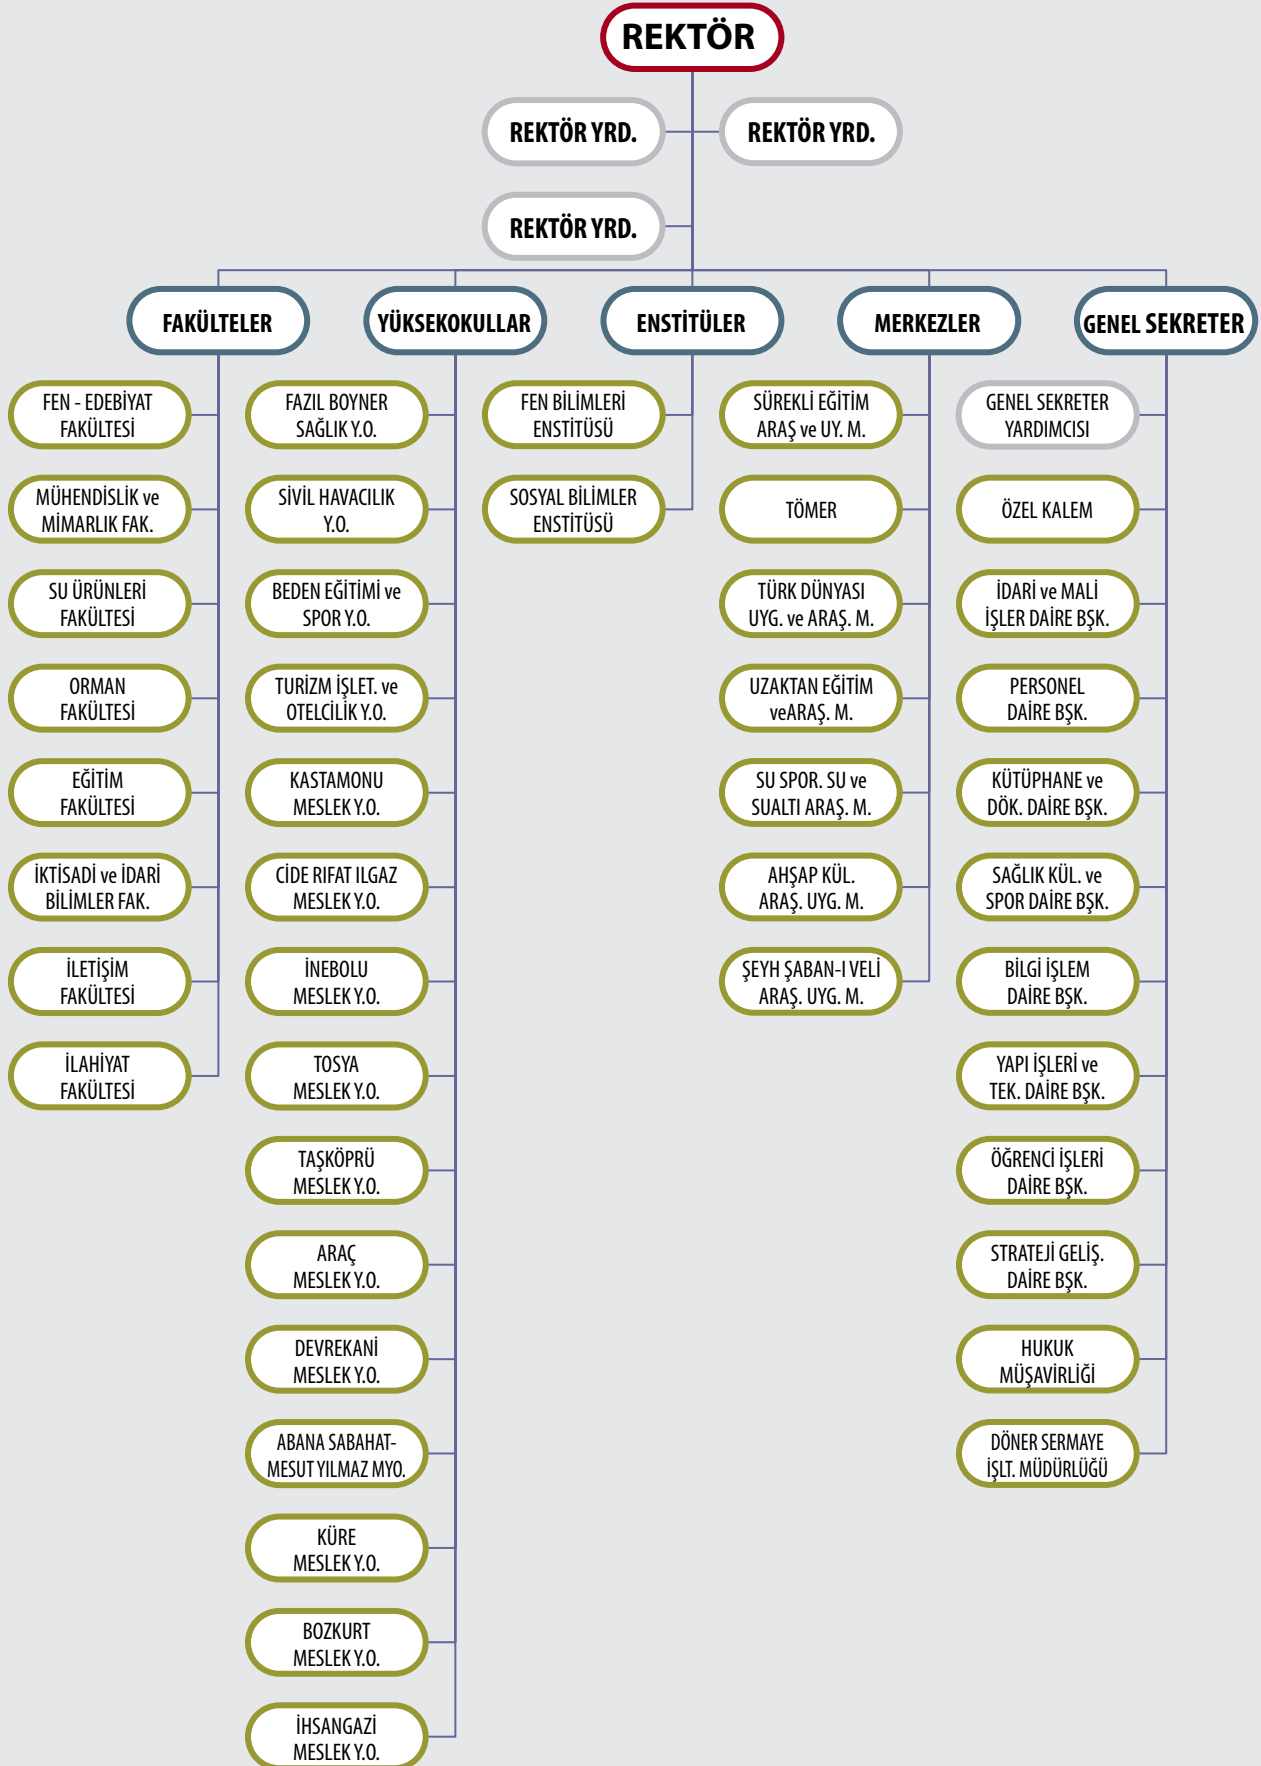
REKTÖR

REKTÖR YRD.
REKTÖR YRD.
REKTÖR YRD.

FAKÜLTELER
FEN - EDEBİYAT FAKÜLTESİ
MÜHENDİSLİK ve MİMARLIK FAK.
SU ÜRÜNLERİ FAKÜLTESİ
ORMAN FAKÜLTESİ
EĞİTİM FAKÜLTESİ
İKTİSADİ ve İDARİ BİLİMLER FAK.
İLETİŞİM FAKÜLTESİ
İLAHİYAT FAKÜLTESİ

YÜKSEKOKULLAR
FAZIL BOYNER SAĞLIK Y.O.
SİVİL HAVACILIK Y.O.
BEDEN EĞİTİMİ ve SPOR Y.O.
TURİZM İŞLET. ve OTELCİLİK Y.O.
KASTAMONU MESLEK Y.O.
CİDE RIFAT ILGAZ MESLEK Y.O.
İNEBOLU MESLEK Y.O.
TOSYA MESLEK Y.O.
TAŞKÖPRÜ MESLEK Y.O.
ARAÇ MESLEK Y.O.
DEVREKANİ MESLEK Y.O.
ABANA SABAHAT-MESUT YILMAZ MYO.
KÜRE MESLEK Y.O.
BOZKURT MESLEK Y.O.
İHSANGAZİ MESLEK Y.O.

ENSTİTÜLER
FEN BİLİMLERİ ENSTİTÜSÜ
SOSYAL BİLİMLER ENSTİTÜSÜ

MERKEZLER
SÜREKLİ EĞİTİM ARAŞ ve UY. M.
TÖMER
TÜRK DÜNYASI UYG. ve ARAŞ. M.
UZAKTAN EĞİTİM veARAŞ. M.
SU SPOR. SU ve SUALTI ARAŞ. M.
AHŞAP KÜL. ARAŞ. UYG. M.
ŞEYH ŞABAN-I VELİ ARAŞ. UYG. M.

GENEL SEKRETER
GENEL SEKRETER YARDIMCISI
ÖZEL KALEM
İDARİ ve MALİ İŞLER DAİRE BŞK.
PERSONEL DAİRE BŞK.
KÜTÜPHANE ve DÖK. DAİRE BŞK.
SAĞLIK KÜL. ve SPOR DAİRE BŞK.
BİLGİ İŞLEM DAİRE BŞK.
YAPI İŞLERİ ve TEK. DAİRE BŞK.
ÖĞRENCİ İŞLERİ DAİRE BŞK.
STRATEJİ GELİŞ. DAİRE BŞK.
HUKUK MÜŞAVİRLİĞİ
DÖNER SERMAYE İŞLT. MÜDÜRLÜĞÜ